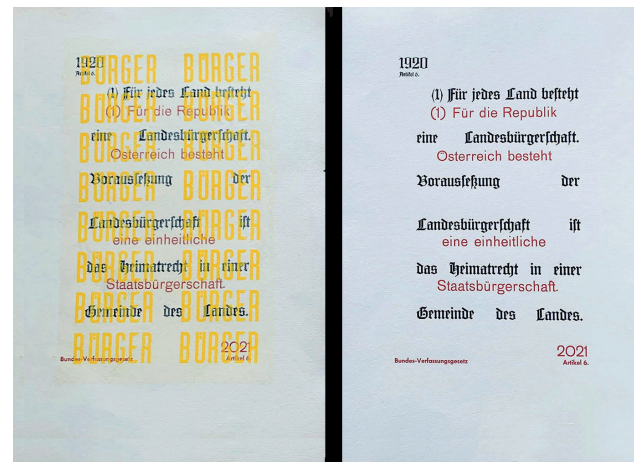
1920
Artikel 6.

BÜRGER BÜRGER
BÜRGER BÜRGER
BÜRGER BÜRGER
BÜRGER BÜRGER
BÜRGER BÜRGER
BÜRGER BÜRGER
BÜRGER BÜRGER
BÜRGER BÜRGER
BÜRGER BÜRGER

(1) Für jedes Land besteht
(1) Für die Republik
eine Landesbürgerschaft.
Österreich besteht
Voraussetzung der
Landesbürgerschaft ist
eine einheitliche
das Heimatrecht in einer
Staatsbürgerschaft.
Gemeinde des Landes.

Bundes-Verfassungsgesetz

2021
Artikel 6.

1920
Artikel 6.

(1) Für jedes Land besteht
(1) Für die Republik
eine Landesbürgerschaft.
Österreich besteht
Voraussetzung der
Landesbürgerschaft ist
eine einheitliche
das Heimatrecht in einer
Staatsbürgerschaft.
Gemeinde des Landes.

Bundes-Verfassungsgesetz

2021
Artikel 6.